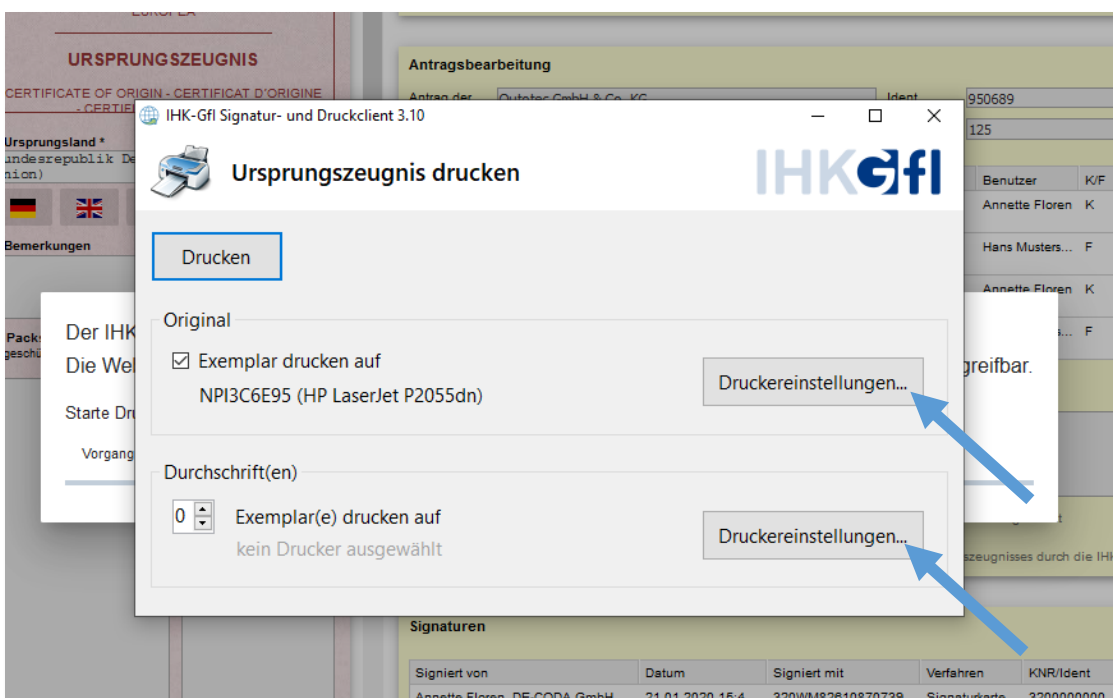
EUROPA

URSPRUNGSZEUGNIS

CERTIFICATE OF ORIGIN - CERTIFICAT D'ORIGINE - CERTIF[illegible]

Ursprungsland *
undesrepublik De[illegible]
nion)

Bemerkungen

Packs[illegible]
geschü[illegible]

Der IHK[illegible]
Die Wel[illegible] greifbar.

Starte Dr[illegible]

Vorgang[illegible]

Antragsbearbeitung

Antrag der Outotec GmbH & Co. KG
Ident 950689
125

| Benutzer | K/F |
|---|---|
| Annette Floren | K |
| Hans Musters... | F |
| Annette Floren | K |
| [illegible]s... | F |

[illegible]szeugnisses durch die IHK

Signaturen

| Signiert von | Datum | Signiert mit | Verfahren | KNR/Ident |
|---|---|---|---|---|
| Annette Floren, DE-CODA GmbH | 21.01.2020 15:4 | 320WM82610870739 | Signaturkarte | 3200000000 |

IHK-Gfl Signatur- und Druckclient 3.10

Ursprungszeugnis drucken

IHKGfl

Drucken

Original

☑ Exemplar drucken auf
NPI3C6E95 (HP LaserJet P2055dn)

Druckereinstellungen...

Durchschrift(en)

0 Exemplar(e) drucken auf
kein Drucker ausgewählt

Druckereinstellungen...